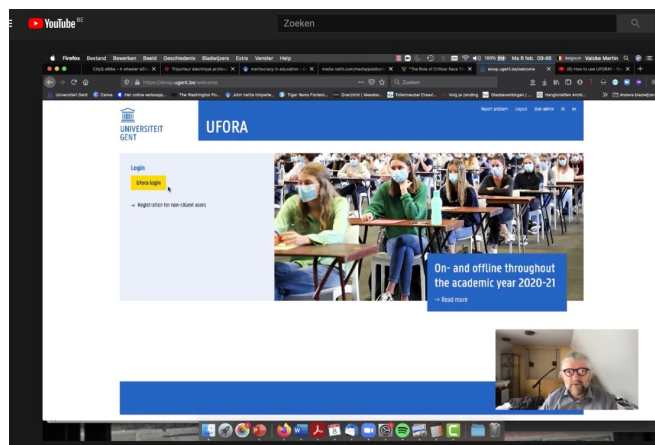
YouTube BE

Zoeken

Firefox Bestand Bewerken Beeld Geschiedenis Bladwijzers Extra Venster Help

Ma 8 feb. 09:46 Vaicke Martin

https://ufora.ugent.be/welcome

Zoeken

Universiteit Gent Canvas The Washington Po... Overzicht Andere bladwijzers

Report problem Logout User admin

UNIVERSITEIT GENT

UFORA

Login

Ufora login

→ Registration for non-UGent users

On- and offline throughout the academic year 2020-21

→ Read more